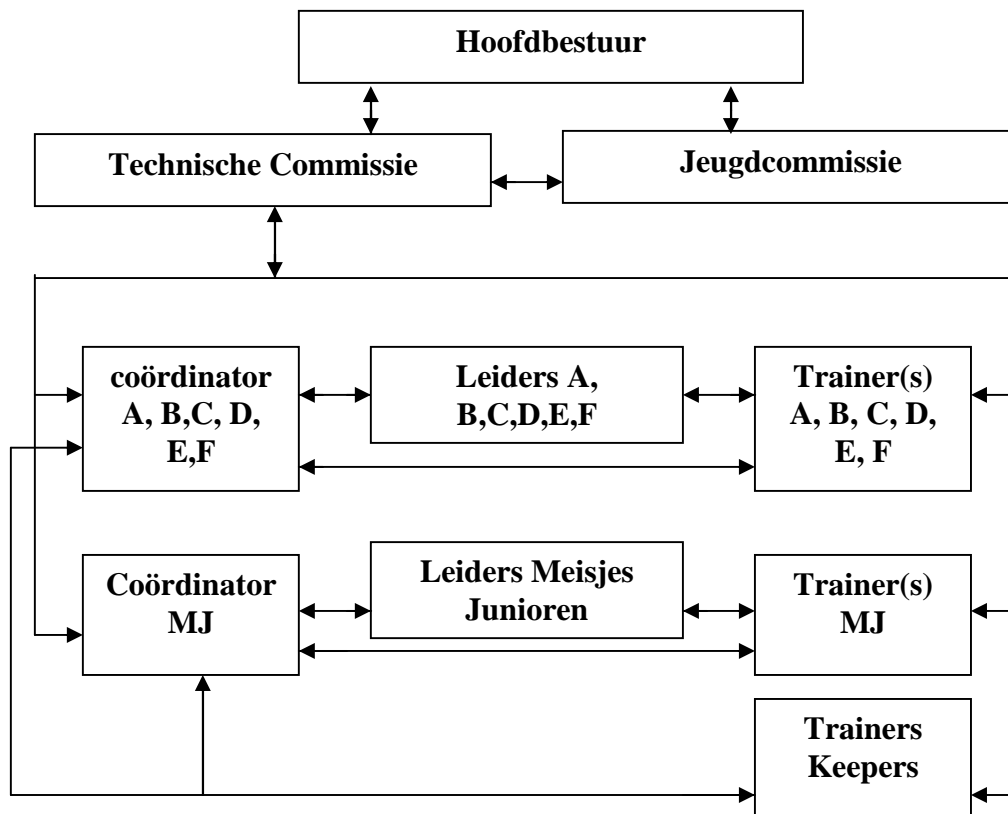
Hoofdbestuur

Technische Commissie

Jeugdcommissie

coördinator A, B,C, D, E,F

Leiders A, B,C,D,E,F

Trainer(s) A, B, C, D, E, F

Coördinator MJ

Leiders Meisjes Junioren

Trainer(s) MJ

Trainers Keepers